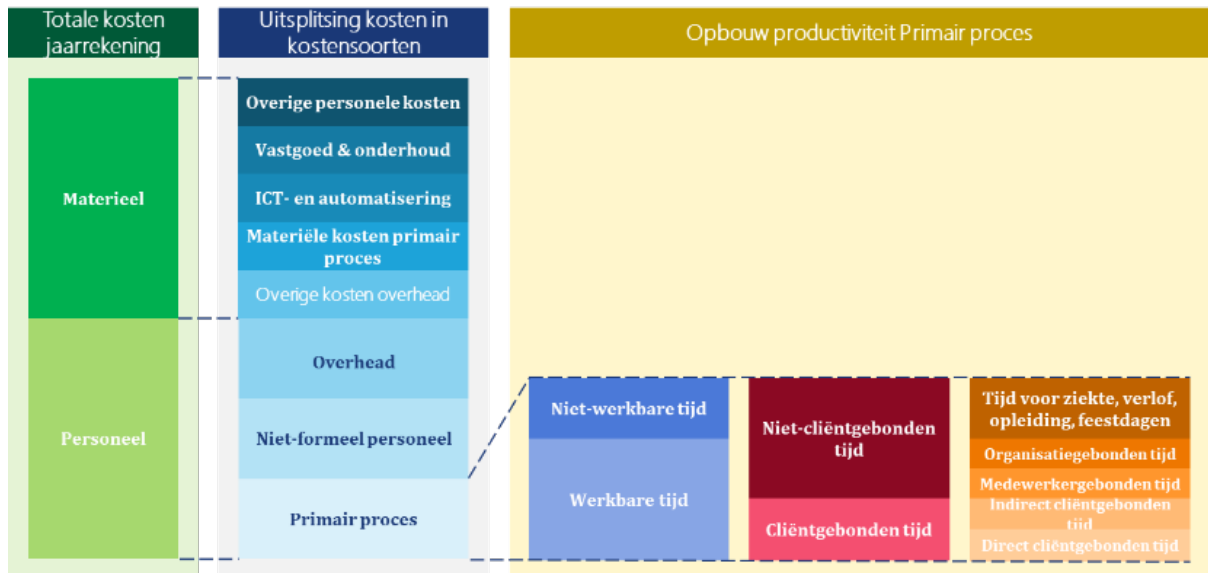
Totale kosten jaarrekening

Uitsplitsing kosten in kostensoorten

Opbouw productiviteit Primair proces

Materieel

Personeel

Overige personele kosten

Vastgoed & onderhoud

ICT- en automatisering

Materiële kosten primair proces

Overige kosten overhead

Overhead

Niet-formeel personeel

Primair proces

Niet-werkbare tijd

Werkbare tijd

Niet-cliëntgebonden tijd

Cliëntgebonden tijd

Tijd voor ziekte, verlof, opleiding, feestdagen

Organisatiegebonden tijd

Medewerkergebonden tijd

Indirect cliëntgebonden tijd

Direct cliëntgebonden tijd